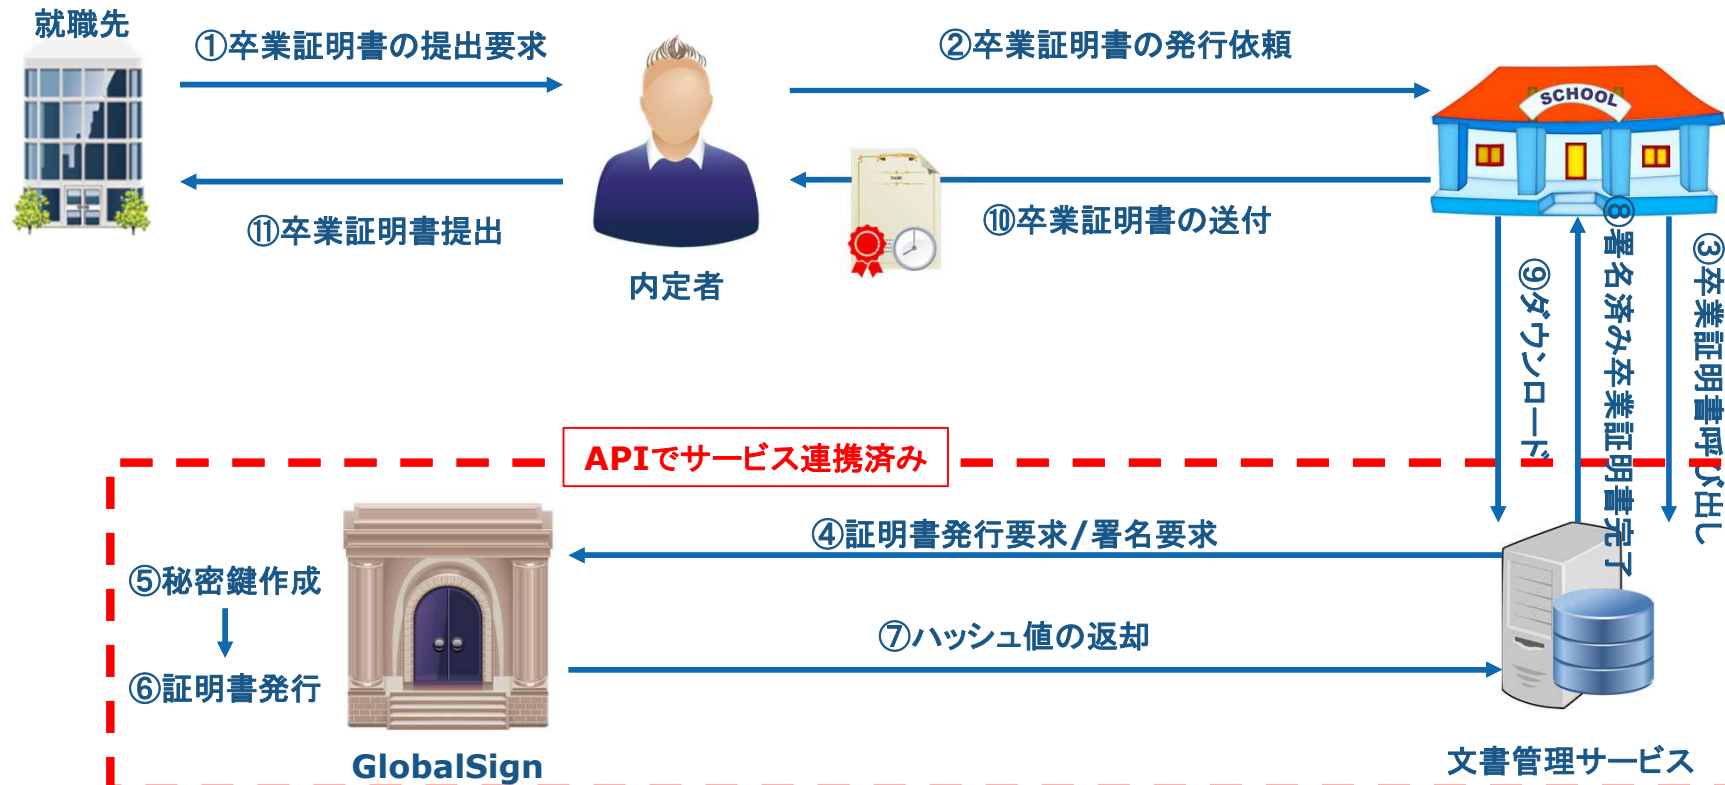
就職先

①卒業証明書の提出要求

②卒業証明書の発行依頼

SCHOOL

⑪卒業証明書提出

⑩卒業証明書の送付

内定者

⑨ダウンロード

⑧署名済み卒業証明書完了

③卒業証明書呼び出し

APIでサービス連携済み

④証明書発行要求/署名要求

⑤秘密鍵作成

⑥証明書発行

⑦ハッシュ値の返却

GlobalSign

文書管理サービス